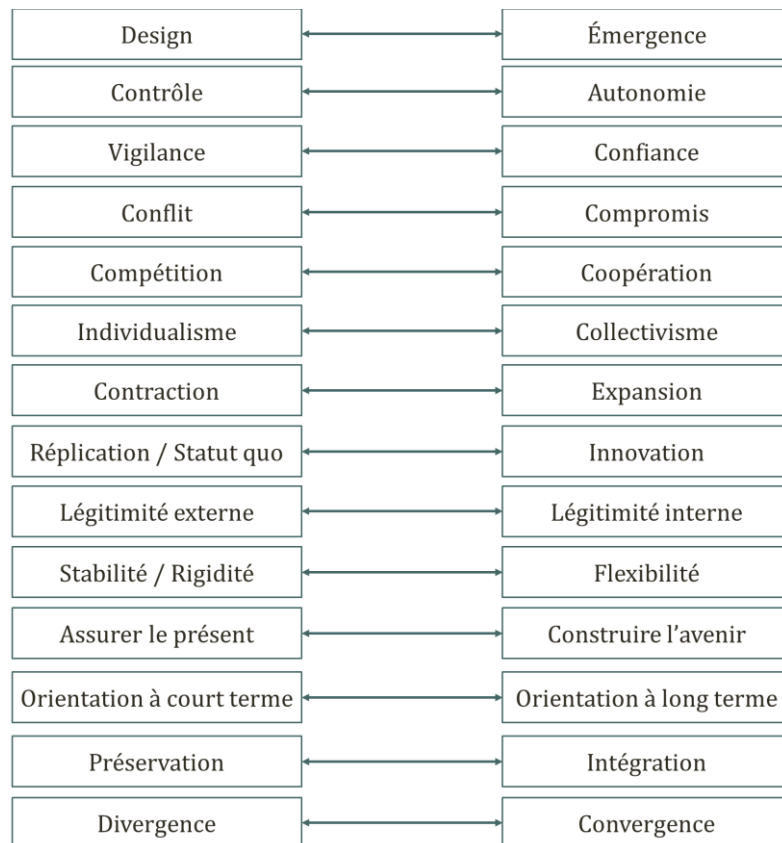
| | |
|---|---|
| Design | Émergence |
| Contrôle | Autonomie |
| Vigilance | Confiance |
| Conflit | Compromis |
| Compétition | Coopération |
| Individualisme | Collectivisme |
| Contraction | Expansion |
| Réplication / Statut quo | Innovation |
| Légitimité externe | Légitimité interne |
| Stabilité / Rigidité | Flexibilité |
| Assurer le présent | Construire l'avenir |
| Orientation à court terme | Orientation à long terme |
| Préservation | Intégration |
| Divergence | Convergence |